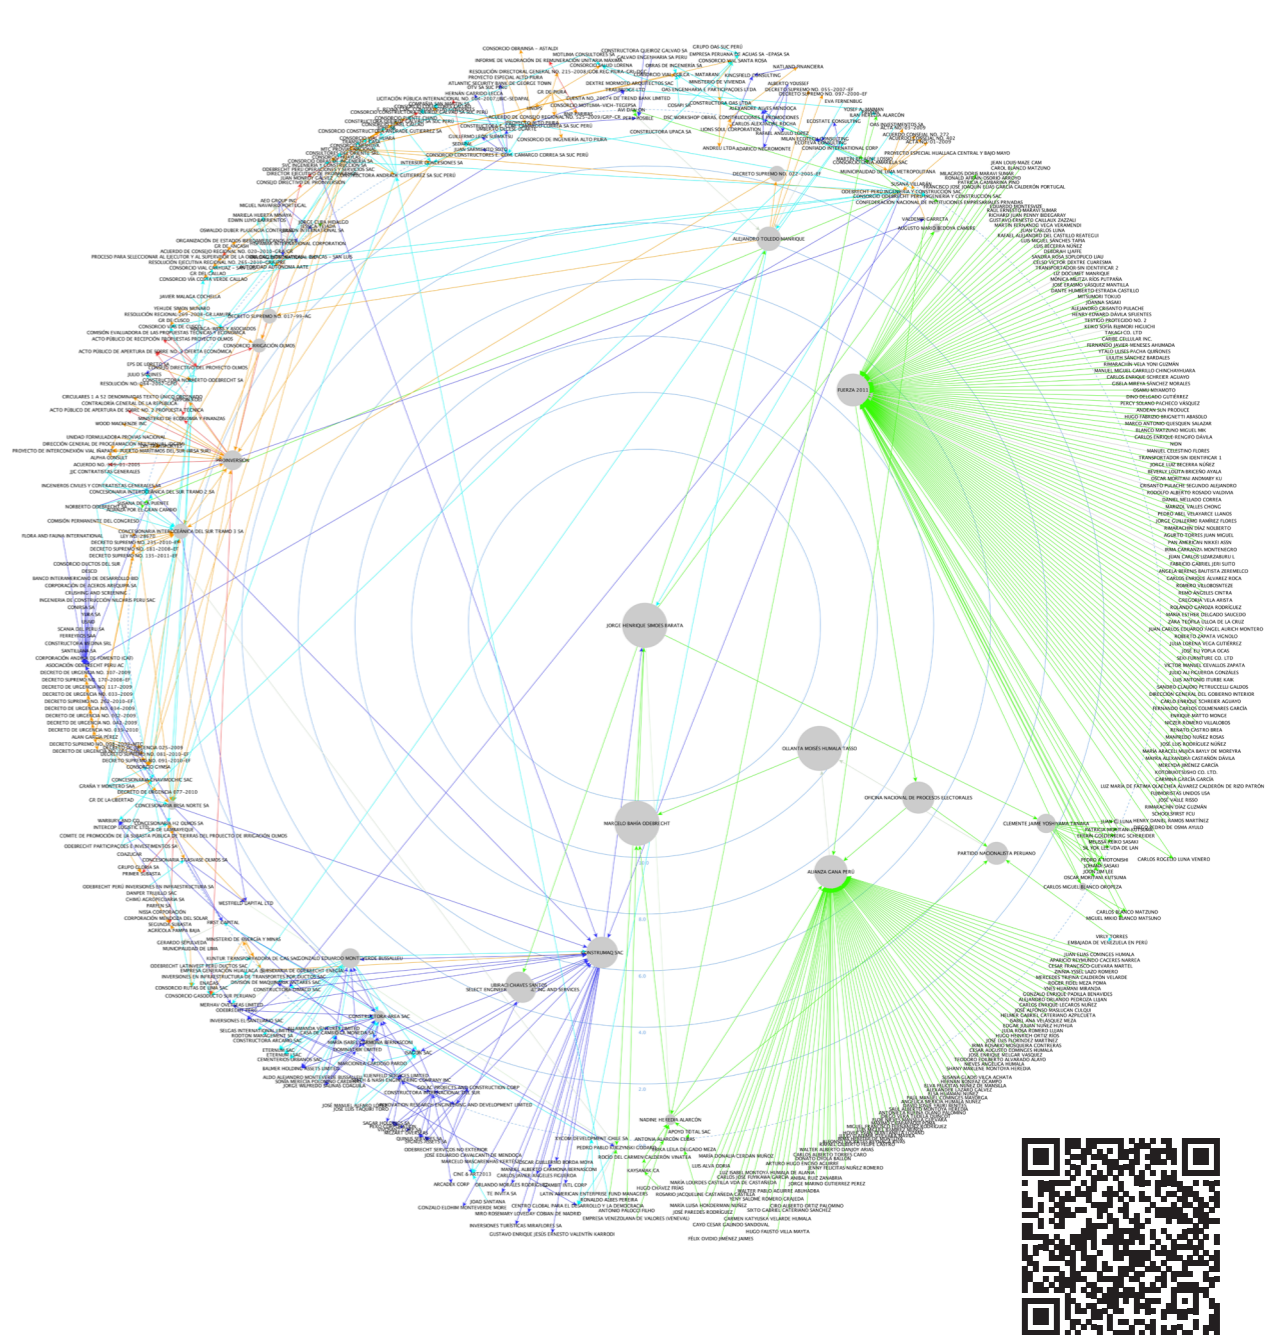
FUERZA 2011

JORGE HENRIQUE SIMOES BARATA

OLLANTA MOISÉS HUMALA TASSO

MARCELO BAHIA ODEBRECHT

ALIANZA CANA PERÚ

CONSTRUMAQ SAC

OFICINA NACIONAL DE PROCESOS ELECTORALES

PARTIDO NACIONALISTA PERUANO

CLEMENTE JAIME YOSHIYAMA TANAKA

ALEJANDRO TOLEDO MANRIQUE

DECRETO SUPREMO NO. 022-2001-EF

UBALDO CHAVES SANCHEZ

PROINVERSION

CONSORCIO OBRAINSA - ASTALDI

INFORME DE VALORIZACIÓN DE REMUNERACIÓN UNITARIA MAXIMA

ODEBRECHT PERÚ INGENIERÍA Y CONSTRUCCIÓN SAC

CONFEDERACIÓN NACIONAL DE INSTITUCIONES EMPRESARIALES PRIVADAS

MUNICIPALIDAD DE LIMA METROPOLITANA

CONSORCIO DE INGENIERÍA ALTO PIURA

CONCESIONARIA INTEROCEÁNICA DEL SUR TRAMO 2 SA

CONCESIONARIA INTEROCEÁNICA DEL SUR TRAMO 3 SA

CARLOS ROCERO LUNA VENERO

CARLOS BLANCO MATZUNO

MIGUEL ANGEL BLANCO MATZUNO

ANDINO INVESTMENT HOLDING SA

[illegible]